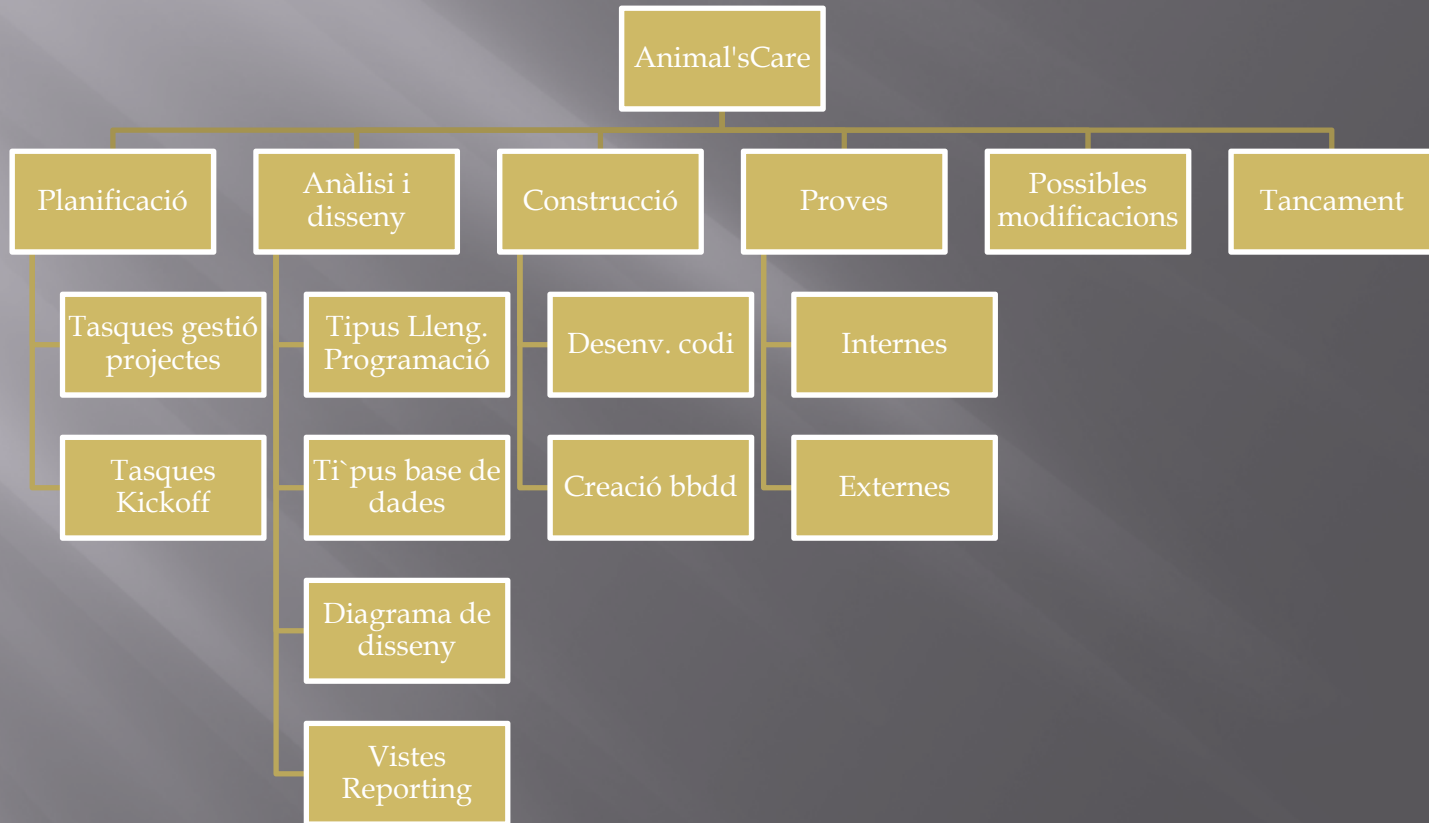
Animal'sCare

Planificació

Tasques gestió projectes

Tasques Kickoff

Anàlisi i disseny

Tipus Lleng. Programació

Ti`pus base de dades

Diagrama de disseny

Vistes Reporting

Construcció

Desenv. codi

Creació bbdd

Proves

Internes

Externes

Possibles modificacions

Tancament